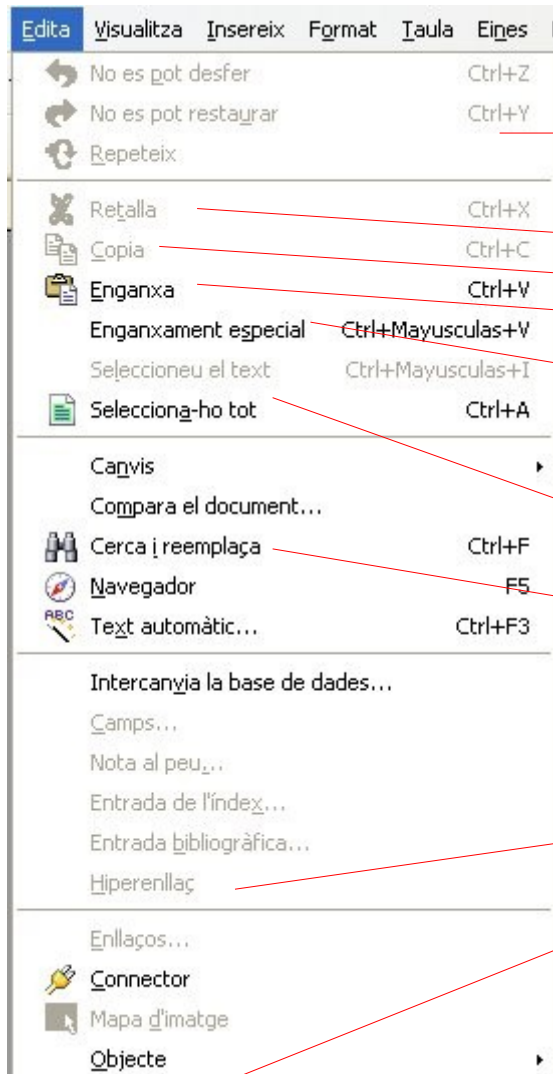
Edita Visualitza Insereix Format Taula Eines

No es pot desfer Ctrl+Z
No es pot restaurar Ctrl+Y
Repeteix

Retalla Ctrl+X
Copia Ctrl+C
Enganxa Ctrl+V
Enganxament especial Ctrl+Mayusculas+V
Seleccioneu el text Ctrl+Mayusculas+I
Selecciona-ho tot Ctrl+A

Canvis
Compara el document...
Cerca i reemplaça Ctrl+F
Navegador F5
Text automàtic... Ctrl+F3

Intercanvia la base de dades...
Camps...
Nota al peu...
Entrada de l'índex...
Entrada bibliogràfica...
Hiperenllaç

Enllaços...
Connector
Mapa d'imatge
Objecte